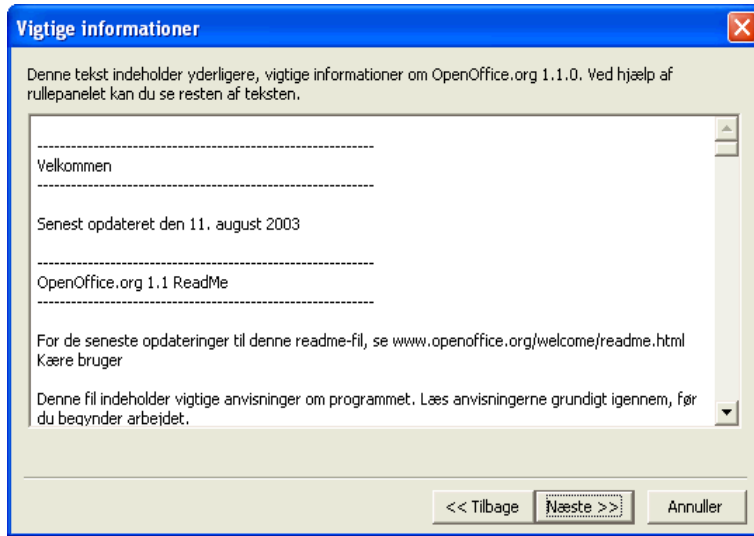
Vigtige informationer

Denne tekst indeholder yderligere, vigtige informationer om OpenOffice.org 1.1.0. Ved hjælp af rullepanelet kan du se resten af teksten.

------------------------------------------------------------
Velkommen
------------------------------------------------------------

Senest opdateret den 11. august 2003

------------------------------------------------------------
OpenOffice.org 1.1 ReadMe
------------------------------------------------------------

For de seneste opdateringer til denne readme-fil, se www.openoffice.org/welcome/readme.html
Kære bruger

Denne fil indeholder vigtige anvisninger om programmet. Læs anvisningerne grundigt igennem, før du begynder arbejdet.

<< Tilbage | Næste >> | Annuller